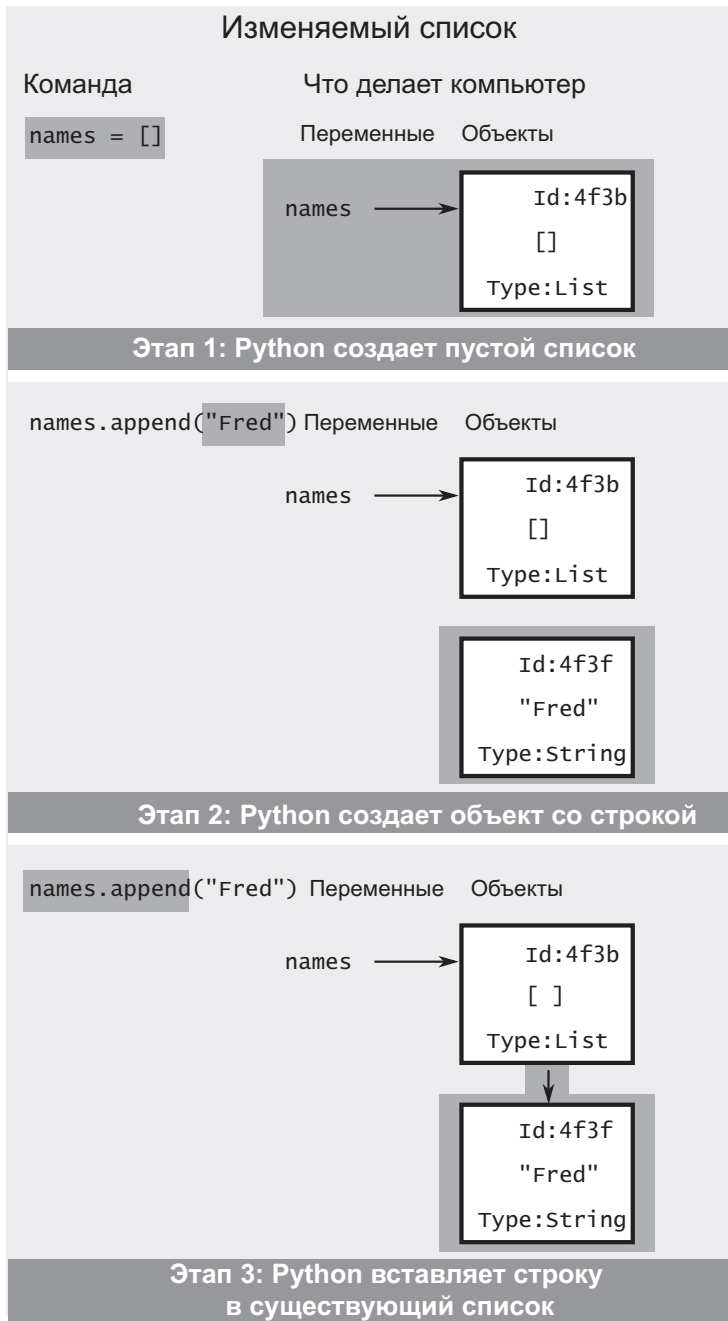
Изменяемый список

Команда

Что делает компьютер

names = []

Переменные Объекты

names

Id:4f3b

[]

Type:List

Этап 1: Python создает пустой список

names.append("Fred") Переменные Объекты

names

Id:4f3b

[]

Type:List

Id:4f3f

"Fred"

Type:String

Этап 2: Python создает объект со строкой

names.append("Fred") Переменные Объекты

names

Id:4f3b

[ ]

Type:List

Id:4f3f

"Fred"

Type:String

Этап 3: Python вставляет строку в существующий список